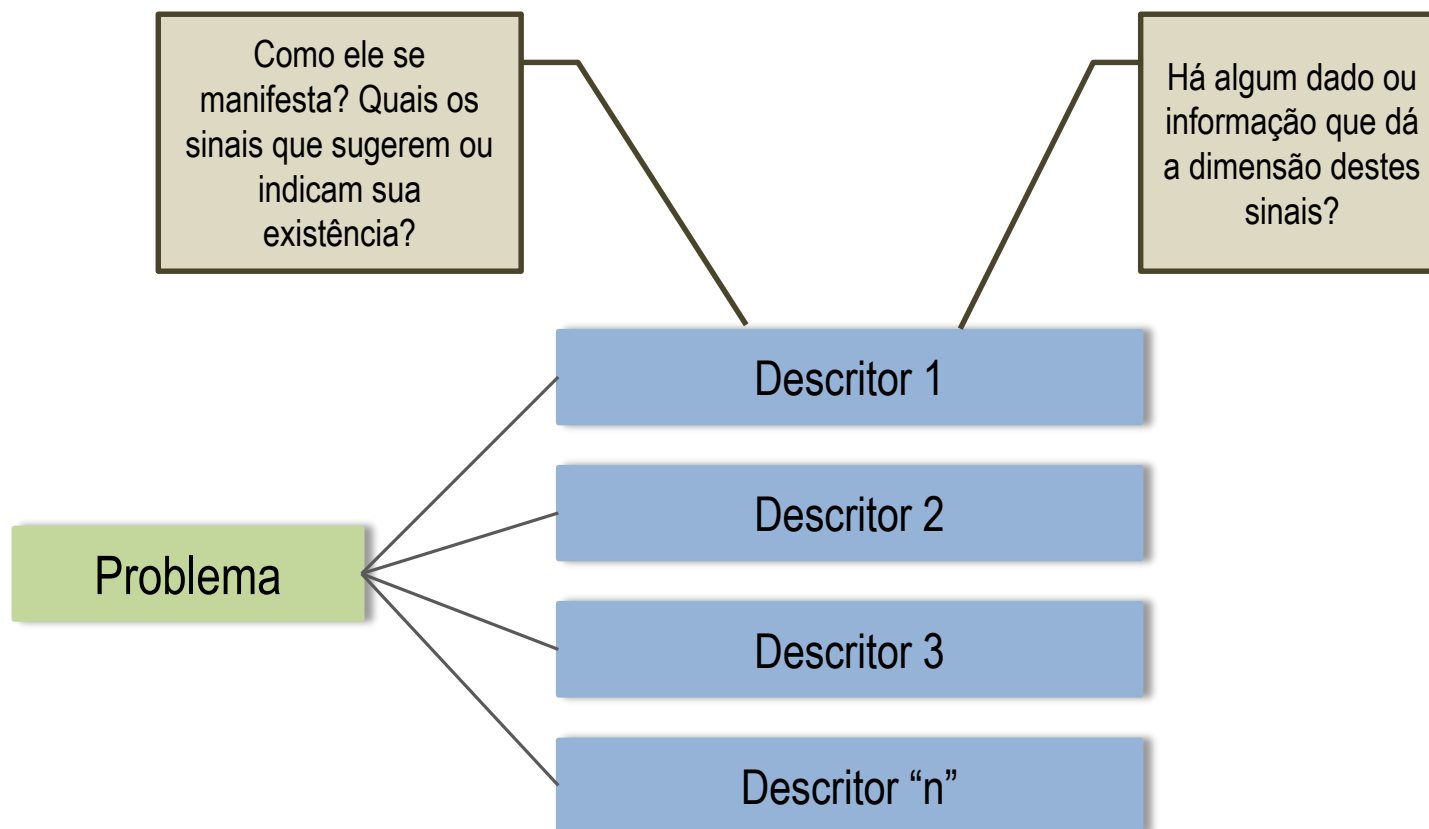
Como ele se manifesta? Quais os sinais que sugerem ou indicam sua existência?

Há algum dado ou informação que dá a dimensão destes sinais?

Descritor 1

Descritor 2

Problema

Descritor 3

Descritor “n”